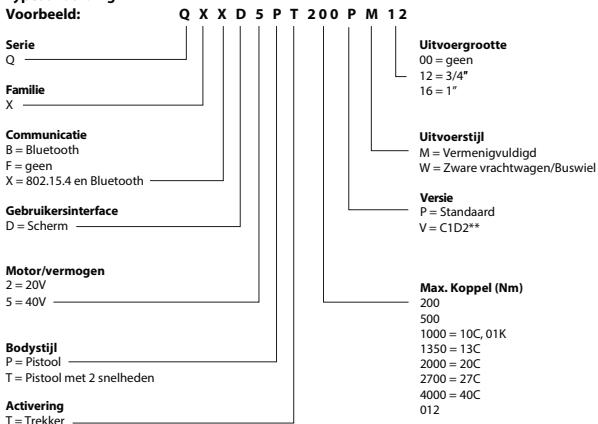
Voorbeeld: Q X X D 5 P T 200 P M 12

Serie
Q

Familie
X

Communicatie
B = Bluetooth
F = geen
X = 802.15.4 en Bluetooth

Gebruikersinterface
D = Scherm

Motor/vermogen
2 = 20V
5 = 40V

Bodystijl
P = Pistool
T = Pistool met 2 snelheden

Activering
T = Trekker

Uitvoergrootte
00 = geen
12 = 3/4"
16 = 1"

Uitvoerstijl
M = Vermenigvuldigd
W = Zware vrachtwagen/Buswiel

Versie
P = Standaard
V = C1D2**

Max. Koppel (Nm)
200
500
1000 = 10C, 01K
1350 = 13C
2000 = 20C
2700 = 27C
4000 = 40C
012